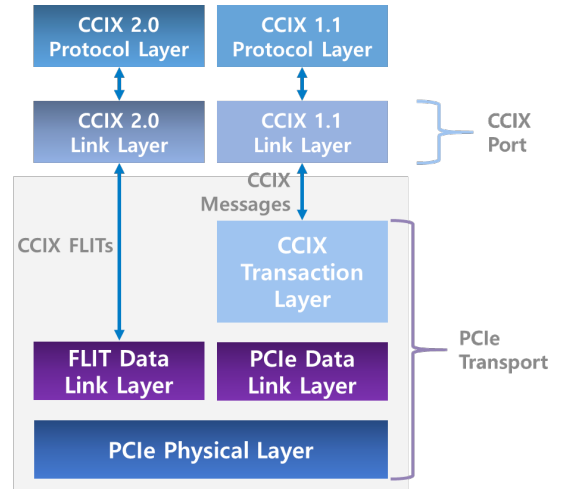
CCIX 2.0 Protocol Layer

CCIX 1.1 Protocol Layer

CCIX 2.0 Link Layer

CCIX 1.1 Link Layer

CCIX Port

CCIX Messages

CCIX FLITs

CCIX Transaction Layer

PCIe Transport

FLIT Data Link Layer

PCIe Data Link Layer

PCIe Physical Layer